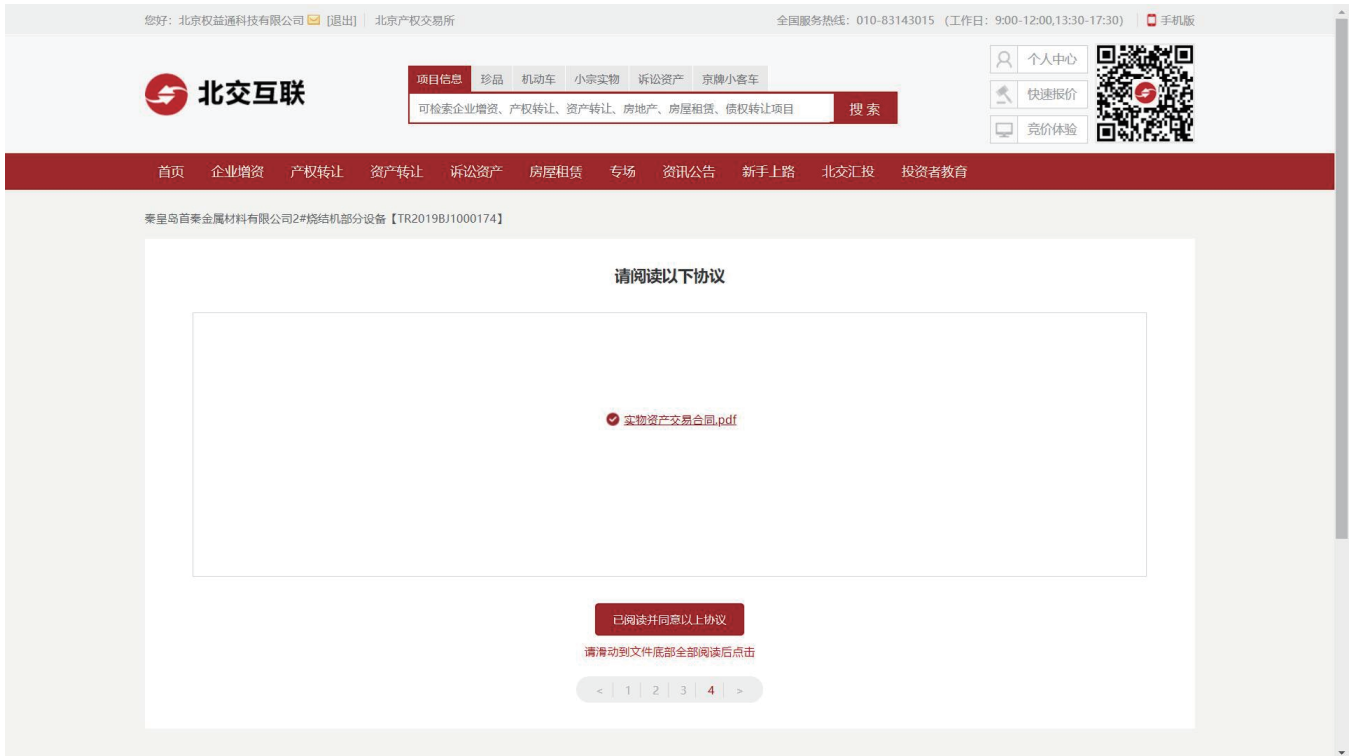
您好：北京权益通科技有限公司 [退出] | 北京产权交易所

全国服务热线：010-83143015（工作日：9:00-12:00,13:30-17:30） | 手机版

北交互联

项目信息 珍品 机动车 小宗实物 诉讼资产 京牌小客车

可检索企业增资、产权转让、资产转让、房地产、房屋租赁、债权转让项目

搜索

个人中心

快速报价

竞价体验

首页 企业增资 产权转让 资产转让 诉讼资产 房屋租赁 专场 资讯公告 新手上路 北交汇投 投资者教育

秦皇岛首秦金属材料有限公司2#烧结机部分设备【TR2019BJ1000174】

请阅读以下协议

实物资产交易合同.pdf

已阅读并同意以上协议

请滑动到文件底部全部阅读后点击

< | 1 | 2 | 3 | 4 | >